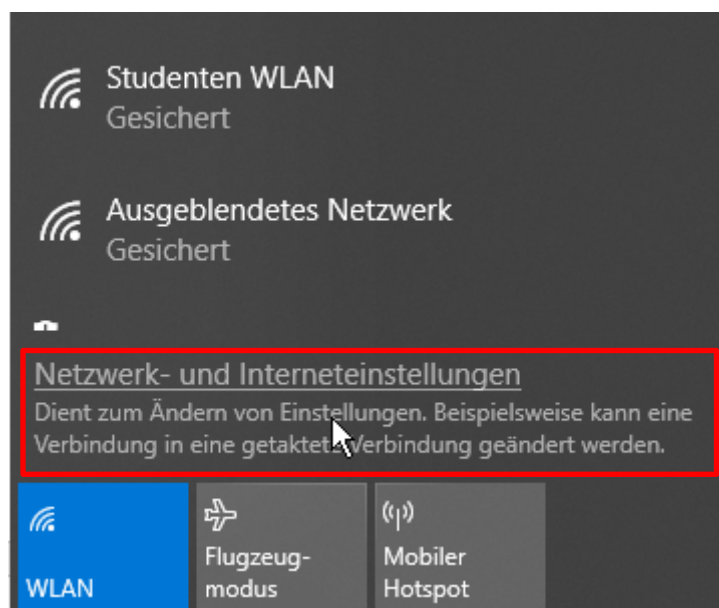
Studenten WLAN
Gesichert

Ausgeblendetes Netzwerk
Gesichert

Netzwerk- und Interneteinstellungen
Dient zum Ändern von Einstellungen. Beispielsweise kann eine Verbindung in eine getaktet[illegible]Verbindung geändert werden.

WLAN

Flugzeug-
modus

Mobiler
Hotspot